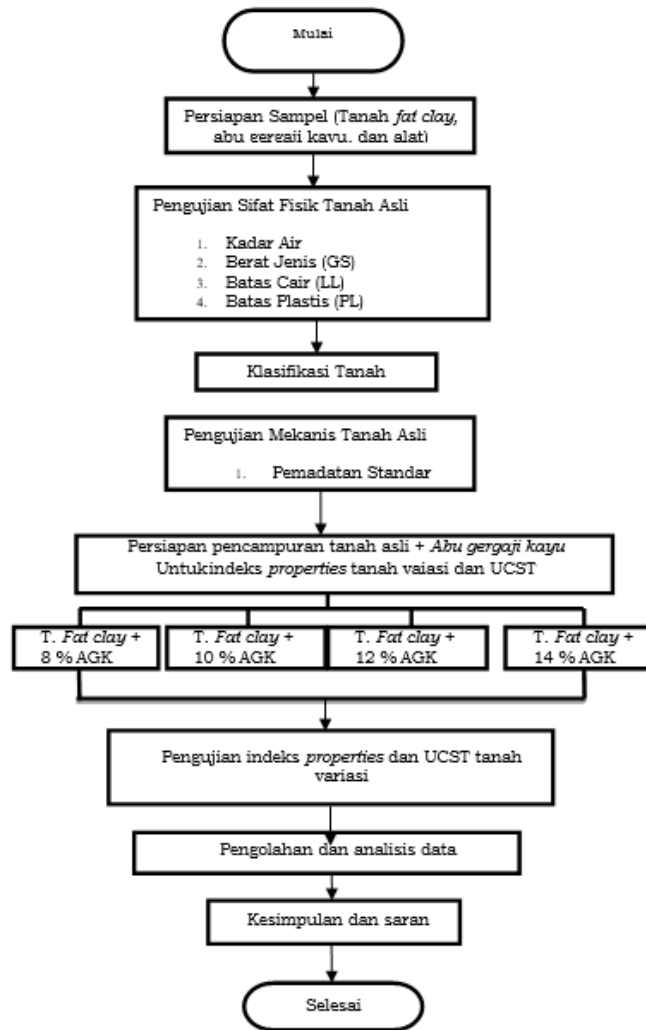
Mulai

Persiapan Sampel (Tanah fat clay, abu gergaji kayu, dan alat)

Pengujian Sifat Fisik Tanah Asli

1. Kadar Air
2. Berat Jenis (GS)
3. Batas Cair (LL)
4. Batas Plastis (PL)

Klasifikasi Tanah

Pengujian Mekanis Tanah Asli

1. Pemadatan Standar

Persiapan pencampuran tanah asli + Abu gergaji kayu Untukindeks properties tanah vaiasi dan UCST

T. Fat clay + 8 % AGK

T. Fat clay + 10 % AGK

T. Fat clay + 12 % AGK

T. Fat clay + 14 % AGK

Pengujian indeks properties dan UCST tanah variasi

Pengolahan dan analisis data

Kesimpulan dan saran

Selesai